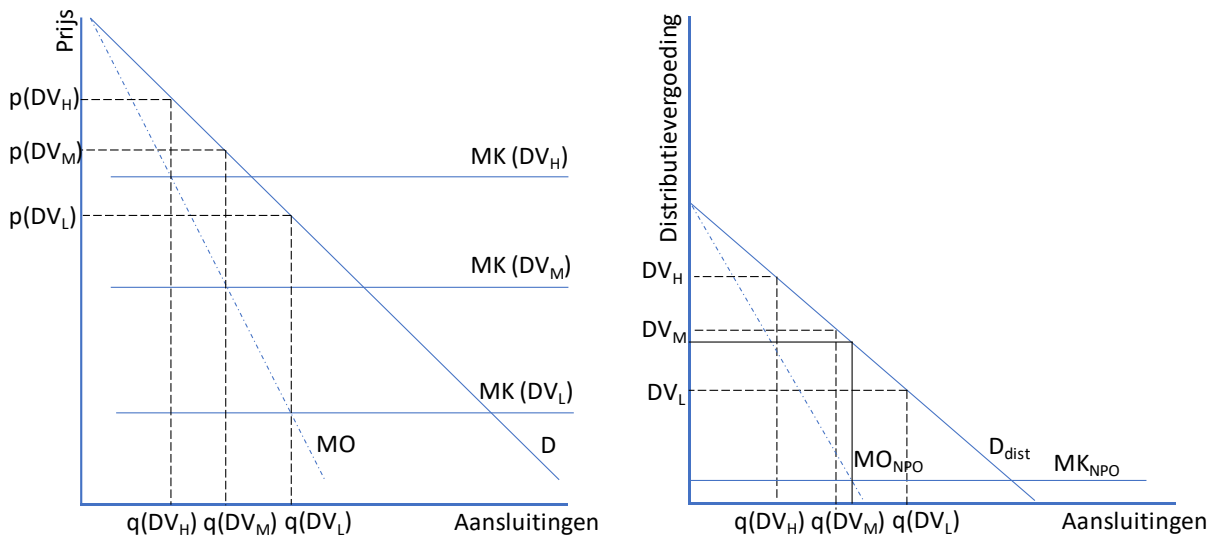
Prijs

$p(DV_H)$

$p(DV_M)$

$MK\ (DV_H)$

$p(DV_L)$

$MK\ (DV_M)$

$MK\ (DV_L)$

MO

D

$q(DV_H)$ $q(DV_M)$ $q(DV_L)$

Aansluitingen

Distributievergoeding

$DV_H$

$DV_M$

$DV_L$

$MO_{NPO}$

$D_{dist}$

$MK_{NPO}$

$q(DV_H)$ $q(DV_M)$ $q(DV_L)$

Aansluitingen